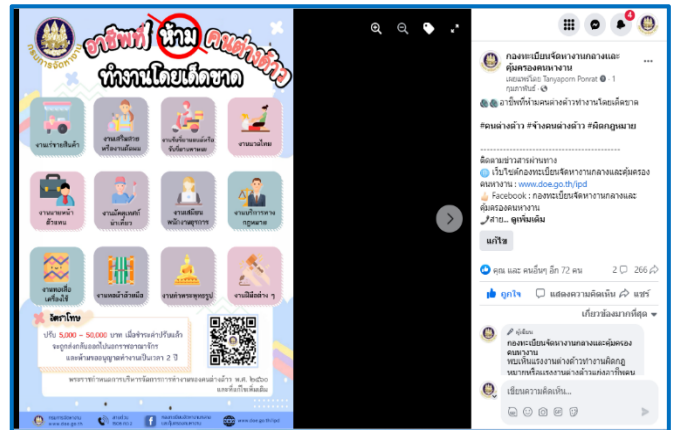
กรมการจัดหางาน

อาชีพที่ ห้าม คนต่างด้าว ทำงานโดยเด็ดขาด

งานเร่ขายสินค้า

งานสิ่งทอ หรืองานเย็บผ้า

งานขับขี่ยานยนต์หรือขับรถขนส่ง

งานนวดไทย

งานนายหน้าตัวแทน

งานมัดย้อมผ้าบาติก

งานเสมียน พนักงานธุรการ

งานบริการทางกฎหมาย

งานทอเสื่อเครื่องใช้

งานทอผ้าลายไทย

งานทำพระพุทธรูป

งานฝีมืออื่น ๆ

อัตราโทษ

ปรับ 5,000 – 50,000 บาท เมื่อชำระค่าปรับแล้ว จะถูกส่งกลับออกไปนอกราชอาณาจักร และห้ามขออนุญาตทำงานเป็นเวลา 2 ปี

พระราชกำหนดการบริหารจัดการการทำงานของคนต่างด้าว พ.ศ. 2560 และที่แก้ไขเพิ่มเติม

www.doe.go.th

1506 กด 2

กองทะเบียนจัดหางานกลางและคุ้มครองคนหางาน

กองทะเบียนจัดหางานกลางและคุ้มครองคนหางาน

เผยแพร่โดย Tanyaporn Ponrat · 1 กุมภาพันธ์ ·

อาชีพที่ห้ามคนต่างด้าวทำงานโดยเด็ดขาด

#คนต่างด้าว #จ้างคนต่างด้าว #ผิดกฎหมาย

---------------------------------------

ติดตามข่าวสารผ่านทาง

เว็บไซต์กองทะเบียนจัดหางานกลางและคุ้มครองคนหางาน : www.doe.go.th/ipd

Facebook : กองทะเบียนจัดหางานกลางและคุ้มครองคนหางาน

สาย... ดูเพิ่มเติม

แก้ไข

คุณ และ คนอื่นๆ อีก 72 คน

2

266

ถูกใจ

แสดงความคิดเห็น

แชร์

เกี่ยวข้องมากที่สุด

ผู้เขียน

กองทะเบียนจัดหางานกลางและคุ้มครองคนหางาน

พบเห็นแรงงานต่างด้าวทำงานผิดกฎหมายหรือแรงงานต่างด้าวแย่งอาชีพคน

เขียนความคิดเห็น...